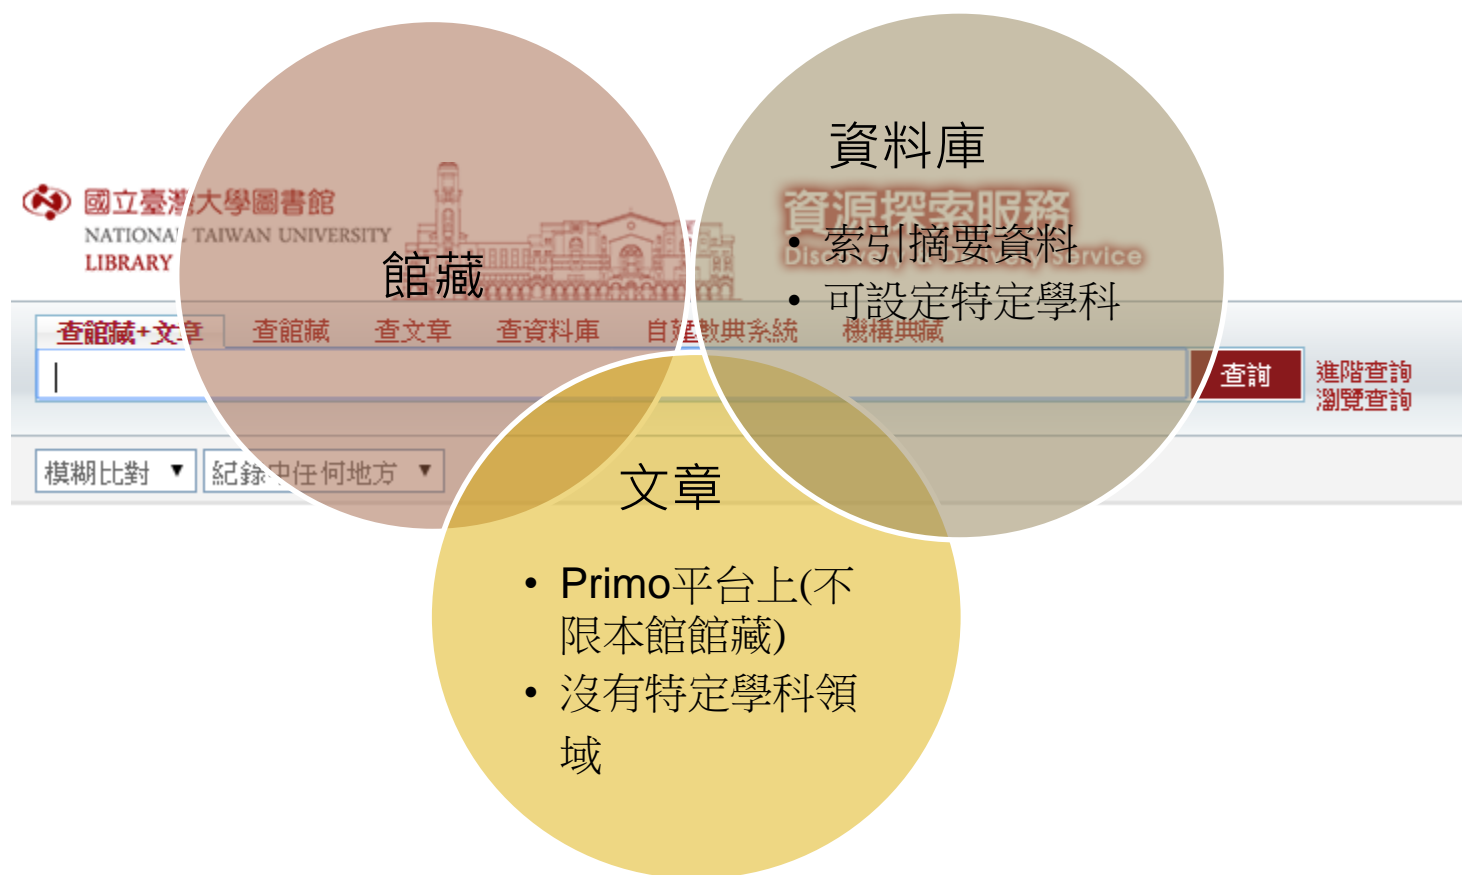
國立臺灣大學圖書館
NATIONAL TAIWAN UNIVERSITY
LIBRARY

館藏

資料庫

資源探索服務
Discovery Service

• 索引摘要資料
• 可設定特定學科

查館藏+文章 查館藏 查文章 查資料庫 自建數典系統 機構典藏

查詢

進階查詢
瀏覽查詢

模糊比對 ▼ 紀錄中任何地方 ▼

文章

• Primo平台上(不限本館館藏)
• 沒有特定學科領域